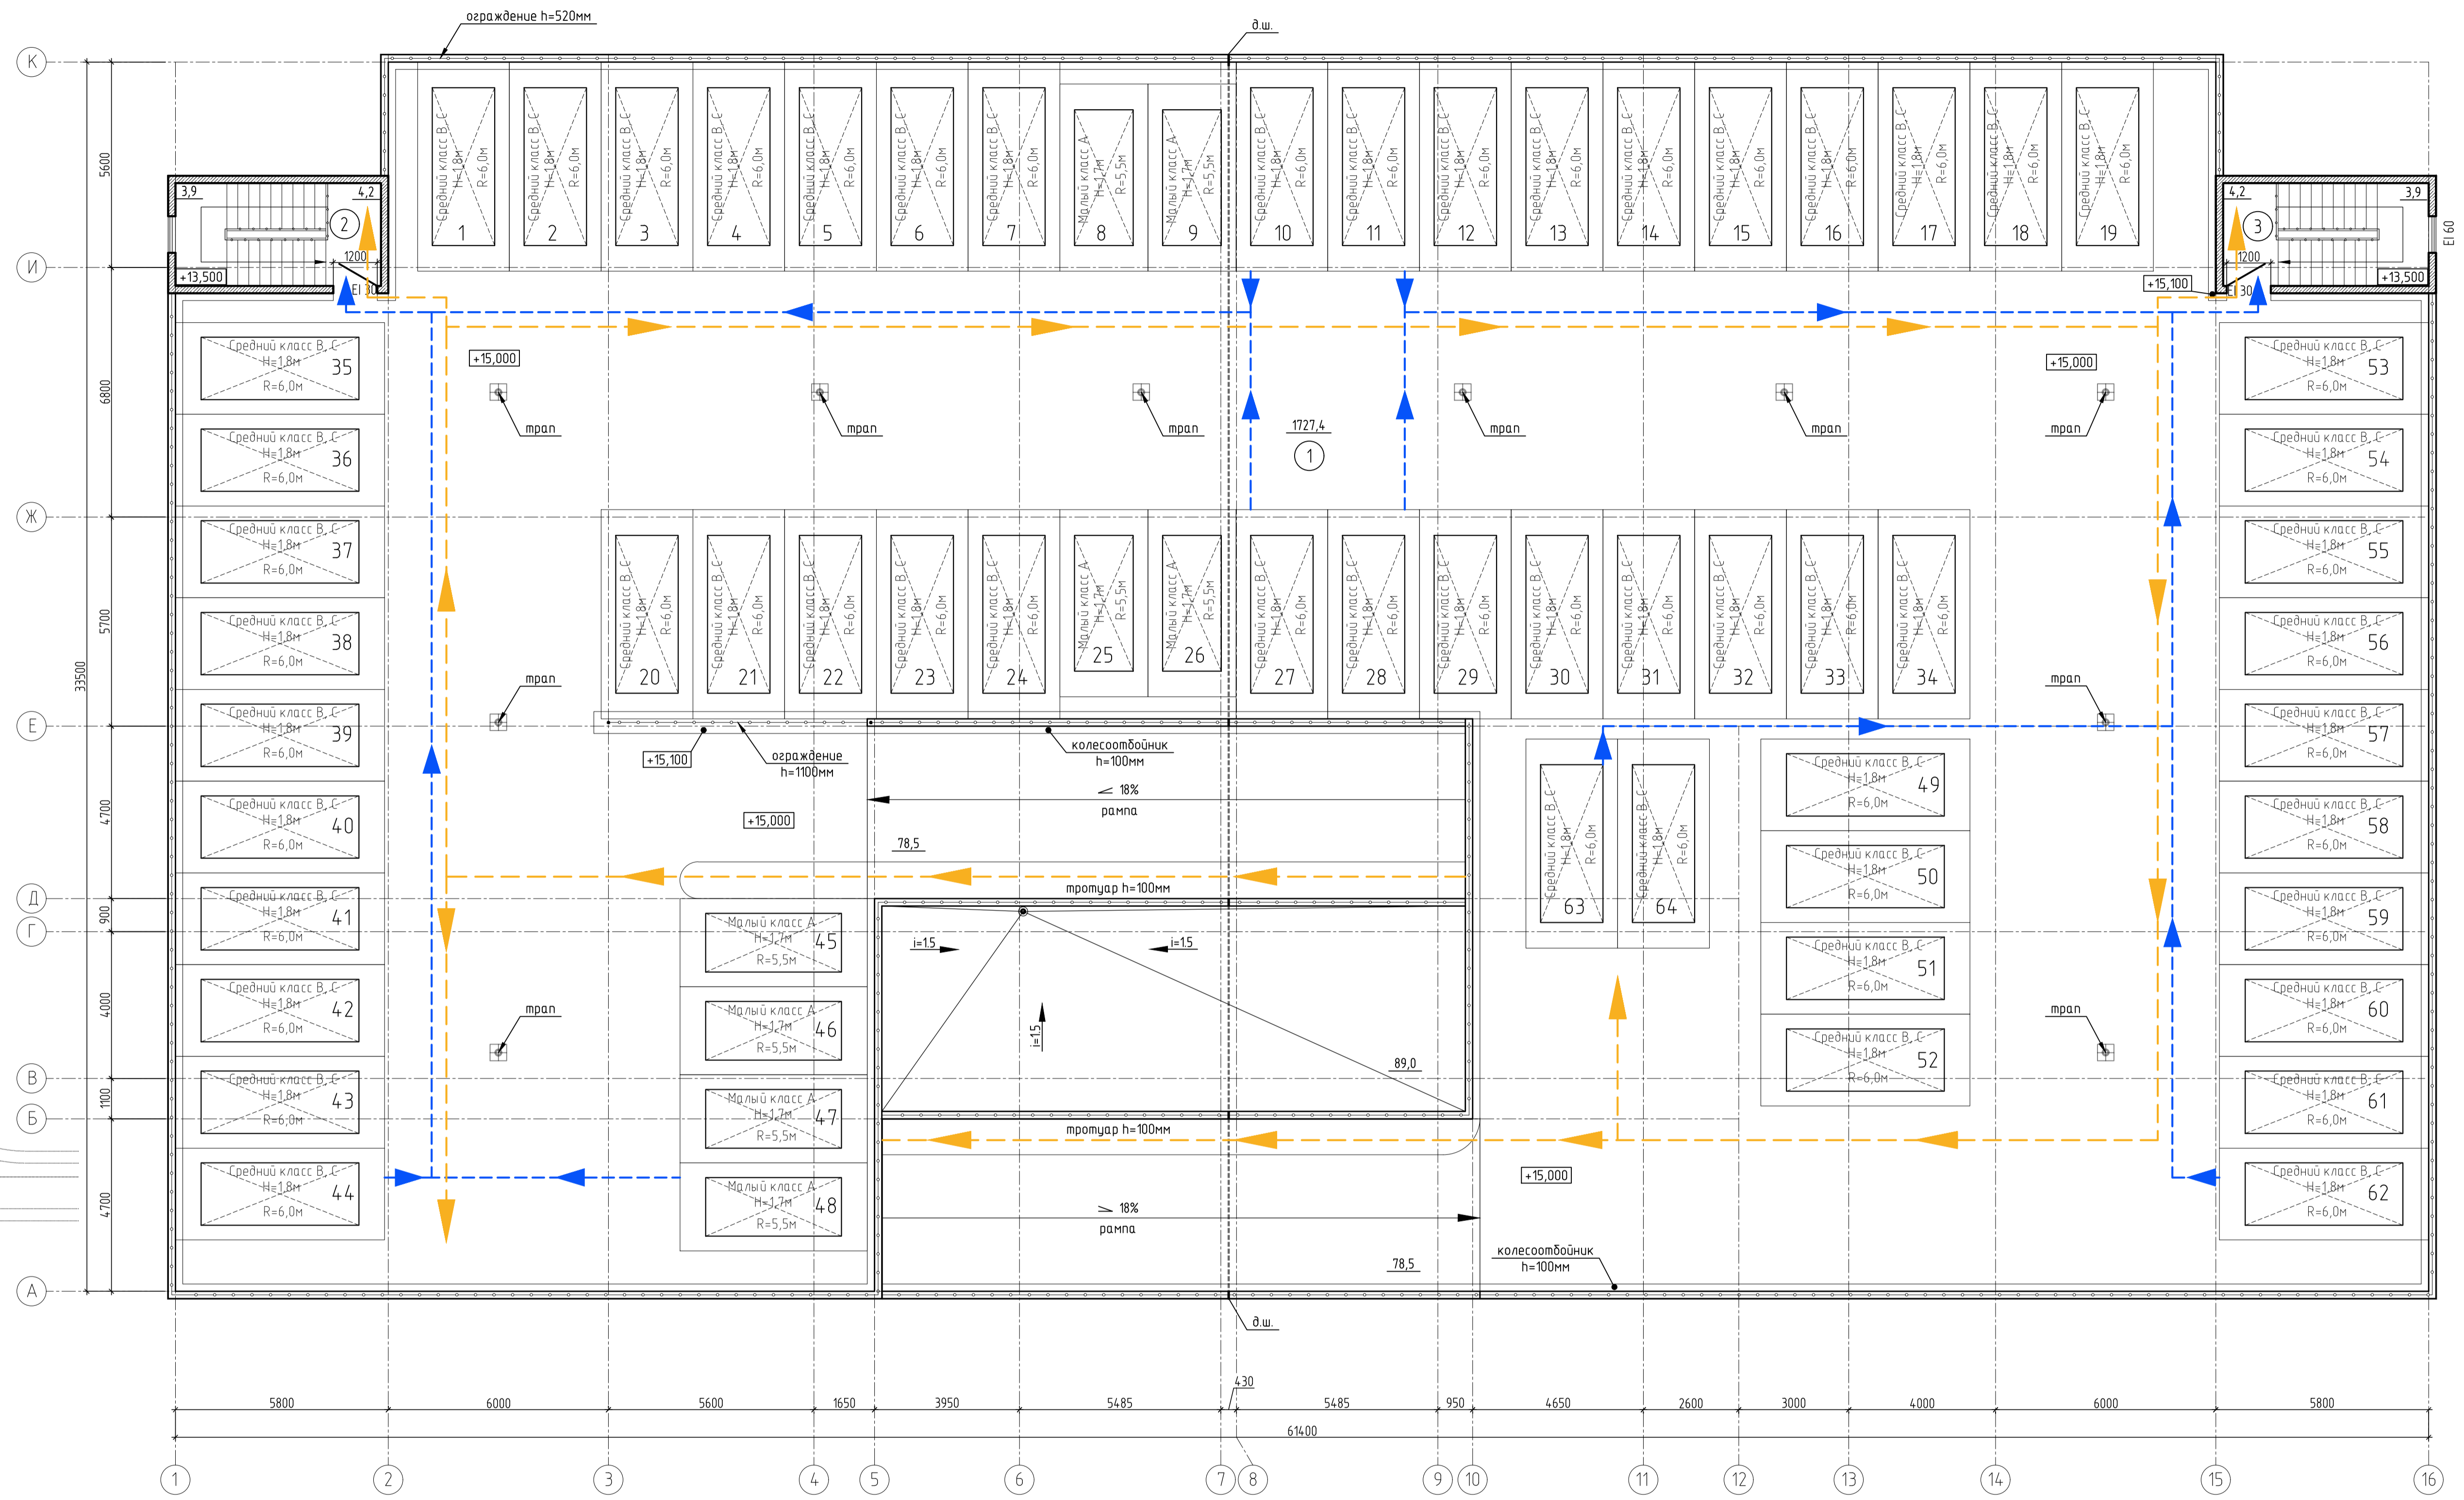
ограждение h=520мм

д.ш.

К
И
Ж
Е
Д
Г
В
Б
А

5600
6800
5700
4700
900
4000
1100
4700
33500

3,9
4,2
2
1200
+13,500
EI 30

Средний класс B, C H=1,8м R=6,0м 1
Средний класс B, C H=1,8м R=6,0м 2
Средний класс B, C H=1,8м R=6,0м 3
Средний класс B, C H=1,8м R=6,0м 4
Средний класс B, C H=1,8м R=6,0м 5
Средний класс B, C H=1,8м R=6,0м 6
Средний класс B, C H=1,8м R=6,0м 7
Малый класс A H=1,7м R=5,5м 8
Малый класс A H=1,7м R=5,5м 9
Средний класс B, C H=1,8м R=6,0м 10
Средний класс B, C H=1,8м R=6,0м 11
Средний класс B, C H=1,8м R=6,0м 12
Средний класс B, C H=1,8м R=6,0м 13
Средний класс B, C H=1,8м R=6,0м 14
Средний класс B, C H=1,8м R=6,0м 15
Средний класс B, C H=1,8м R=6,0м 16
Средний класс B, C H=1,8м R=6,0м 17
Средний класс B, C H=1,8м R=6,0м 18
Средний класс B, C H=1,8м R=6,0м 19

4,2
3,9
3
1200
+15,100
EI 30
+13,500
EI 60

+15,000
трап
трап
трап
1727,4
1
трап
трап
+15,000
трап

Средний класс B, C H=1,8м R=6,0м 35
Средний класс B, C H=1,8м R=6,0м 36
Средний класс B, C H=1,8м R=6,0м 37
Средний класс B, C H=1,8м R=6,0м 38
Средний класс B, C H=1,8м R=6,0м 39
Средний класс B, C H=1,8м R=6,0м 40
Средний класс B, C H=1,8м R=6,0м 41
Средний класс B, C H=1,8м R=6,0м 42
Средний класс B, C H=1,8м R=6,0м 43
Средний класс B, C H=1,8м R=6,0м 44

Средний класс B, C H=1,8м R=6,0м 20
Средний класс B, C H=1,8м R=6,0м 21
Средний класс B, C H=1,8м R=6,0м 22
Средний класс B, C H=1,8м R=6,0м 23
Средний класс B, C H=1,8м R=6,0м 24
Малый класс A H=1,7м R=5,5м 25
Малый класс A H=1,7м R=5,5м 26
Средний класс B, C H=1,8м R=6,0м 27
Средний класс B, C H=1,8м R=6,0м 28
Средний класс B, C H=1,8м R=6,0м 29
Средний класс B, C H=1,8м R=6,0м 30
Средний класс B, C H=1,8м R=6,0м 31
Средний класс B, C H=1,8м R=6,0м 32
Средний класс B, C H=1,8м R=6,0м 33
Средний класс B, C H=1,8м R=6,0м 34

Средний класс B, C H=1,8м R=6,0м 53
Средний класс B, C H=1,8м R=6,0м 54
Средний класс B, C H=1,8м R=6,0м 55
Средний класс B, C H=1,8м R=6,0м 56
Средний класс B, C H=1,8м R=6,0м 57
Средний класс B, C H=1,8м R=6,0м 58
Средний класс B, C H=1,8м R=6,0м 59
Средний класс B, C H=1,8м R=6,0м 60
Средний класс B, C H=1,8м R=6,0м 61
Средний класс B, C H=1,8м R=6,0м 62

трап
трап
+15,100
ограждение h=1100мм
колесоотбойник h=100мм
18%
рампа
+15,000
78,5
тротуар h=100мм

Средний класс B, C H=1,8м R=6,0м 63
Средний класс B, C H=1,8м R=6,0м 64
Средний класс B, C H=1,8м R=6,0м 49
Средний класс B, C H=1,8м R=6,0м 50
Средний класс B, C H=1,8м R=6,0м 51
Средний класс B, C H=1,8м R=6,0м 52

Малый класс A H=1,7м R=5,5м 45
Малый класс A H=1,7м R=5,5м 46
Малый класс A H=1,7м R=5,5м 47
Малый класс A H=1,7м R=5,5м 48

i=15
i=15
i=15
89,0
трап
трап
тротуар h=100мм
+15,000
18%
рампа
колесоотбойник h=100мм
78,5

д.ш.

430
5800
6000
5600
1650
3950
5485
5485
950
4650
2600
3000
4000
6000
5800
61400

1
2
3
4
5
6
7
8
9
10
11
12
13
14
15
16